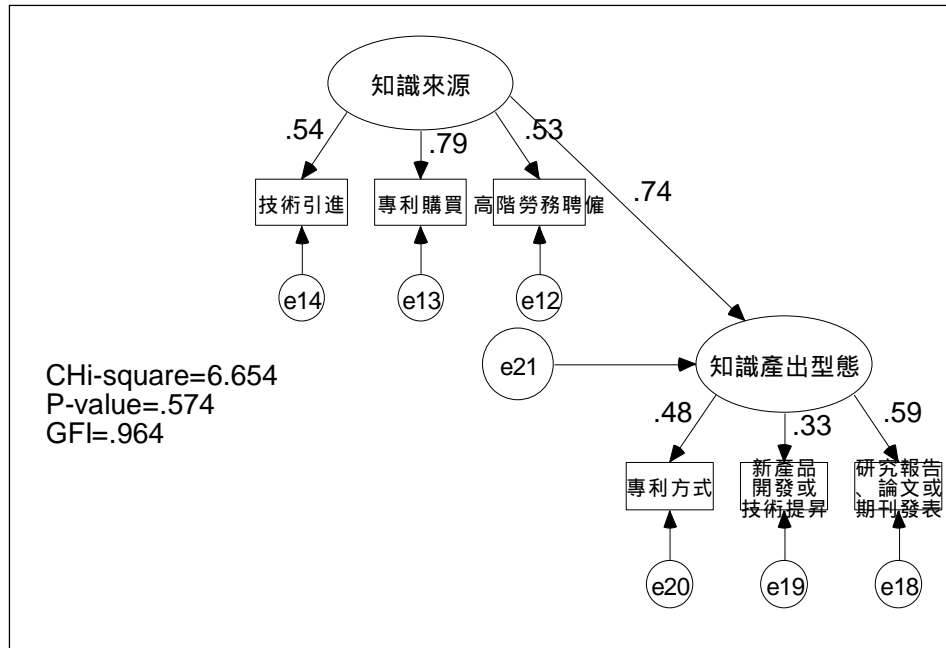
知識來源

.54

.79

.53

.74

技術引進

專利購買

高階勞務聘僱

e14

e13

e12

e21

知識產出型態

CHi-square=6.654
P-value=.574
GFI=.964

.48

.33

.59

專利方式

新產品開發或技術提昇

研究報告、論文或期刊發表

e20

e19

e18